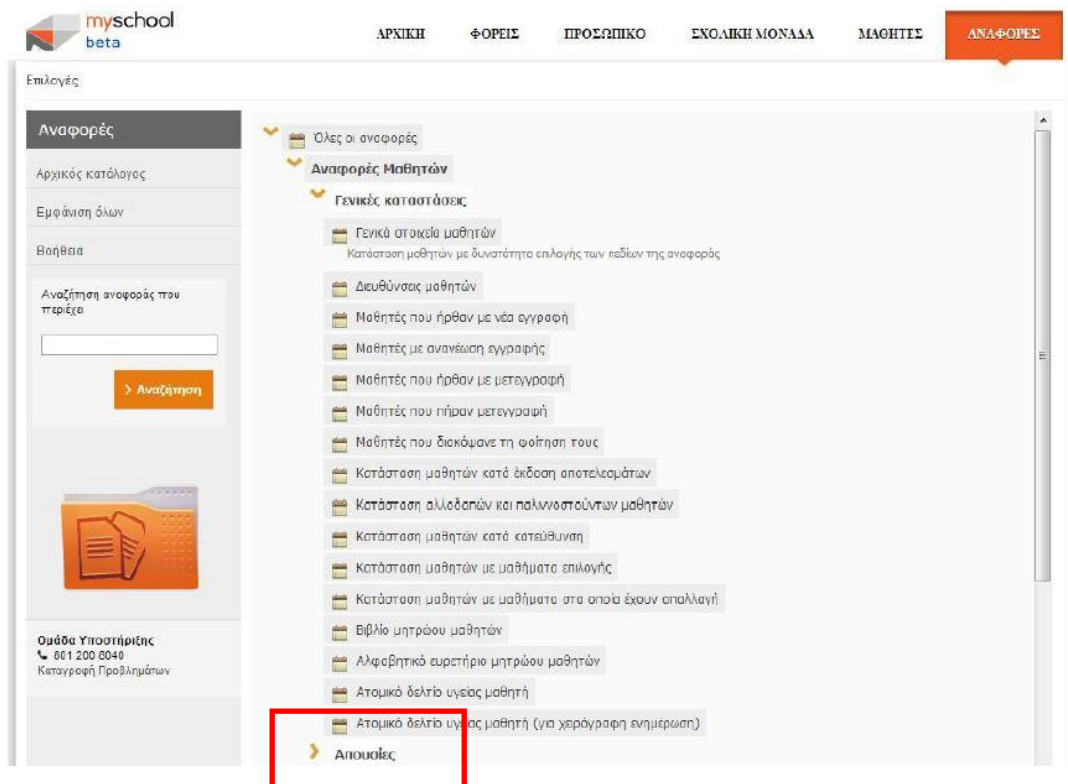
myschool beta

ΑΡΧΙΚΗ ΦΟΡΕΙΣ ΠΡΟΣΩΠΙΚΟ ΣΧΟΛΙΚΗ ΜΟΝΑΔΑ ΜΑΘΗΤΕΣ ΑΝΑΦΟΡΕΣ

Επιλογές

Αναφορές

Αρχικός κατάλογος

Εμφάνιση όλων

Βοήθεια

Αναζήτηση αναφοράς που περιέχει

> Αναζήτηση

Ομάδα Υποστήριξης
801 200 8040
Καταγραφή Προβλημάτων

Όλες οι αναφορές

Αναφορές Μαθητών

Γενικές καταστάσεις

Γενικά στοιχεία μαθητών
Κατάσταση μαθητών με δυνατότητα επιλογής των πεδίων της αναφοράς

Διευθύνσεις μαθητών

Μαθητές που ήρθαν με νέα εγγραφή

Μαθητές με ανανέωση εγγραφής

Μαθητές που ήρθαν με μετεγγραφή

Μαθητές που πήραν μετεγγραφή

Μαθητές που διακόψανε τη φοίτηση τους

Κατάσταση μαθητών κατά έκδοση αποτελεσμάτων

Κατάσταση αλλοδαπών και παλιννοστούντων μαθητών

Κατάσταση μαθητών κατά κατεύθυνση

Κατάσταση μαθητών με μαθήματα επιλογής

Κατάσταση μαθητών με μαθήματα στα οποία έχουν απαλλαγή

Βιβλίο μητρώου μαθητών

Αλφαβητικό ευρετήριο μητρώου μαθητών

Ατομικό δελτίο υγείας μαθητή

Ατομικό δελτίο υγείας μαθητή (για χειρόγραφη ενημέρωση)

Απουσίες